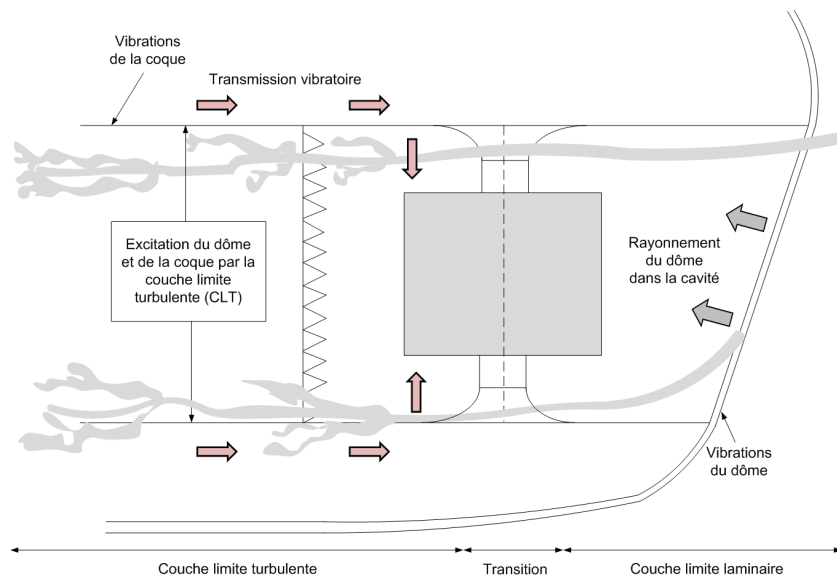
Vibrations de la coque

Transmission vibratoire

Excitation du dôme et de la coque par la couche limite turbulente (CLT)

Rayonnement du dôme dans la cavité

Vibrations du dôme

Couche limite turbulente

Transition

Couche limite laminaire